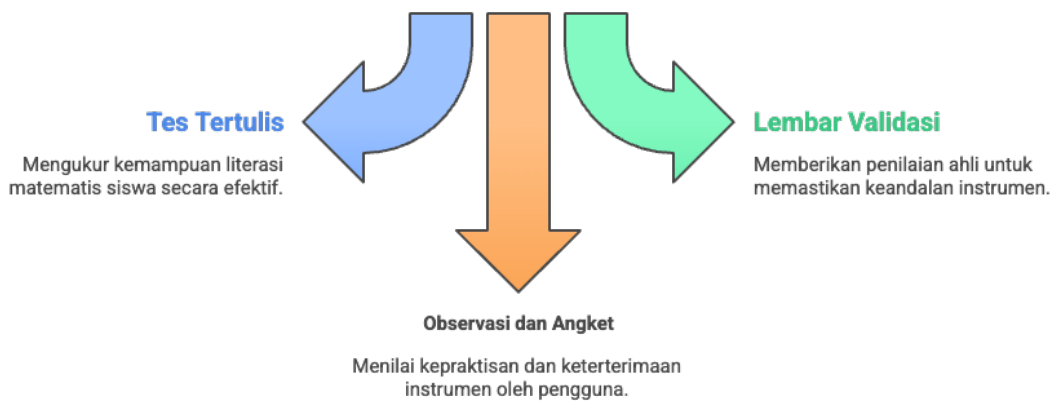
Tes Tertulis

Mengukur kemampuan literasi matematis siswa secara efektif.

Lembar Validasi

Memberikan penilaian ahli untuk memastikan keandalan instrumen.

Observasi dan Angket

Menilai kepraktisan dan keterterimaan instrumen oleh pengguna.